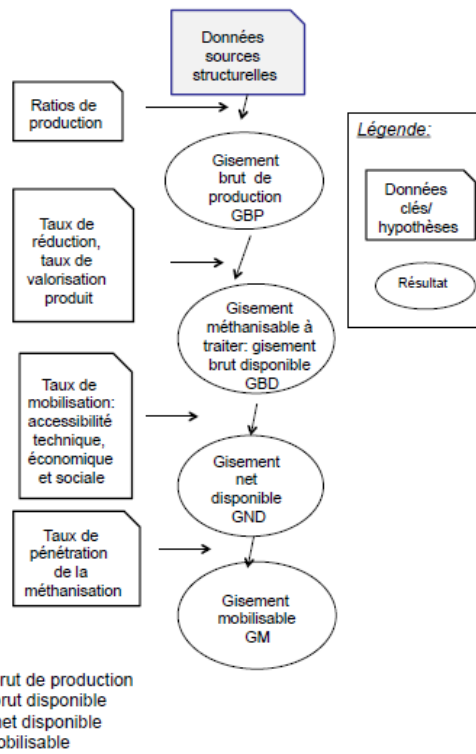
Données sources structurelles

Ratios de production

Gisement brut de production GBP

Légende:

Données clés/ hypothèses

Résultat

Taux de réduction, taux de valorisation produit

Gisement méthanisable à traiter: gisement brut disponible GBD

Taux de mobilisation: accessibilité technique, économique et sociale

Gisement net disponible GND

Taux de pénétration de la méthanisation

Gisement mobilisable GM

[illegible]rut de production
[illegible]rut disponible
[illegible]net disponible
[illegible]obilisable